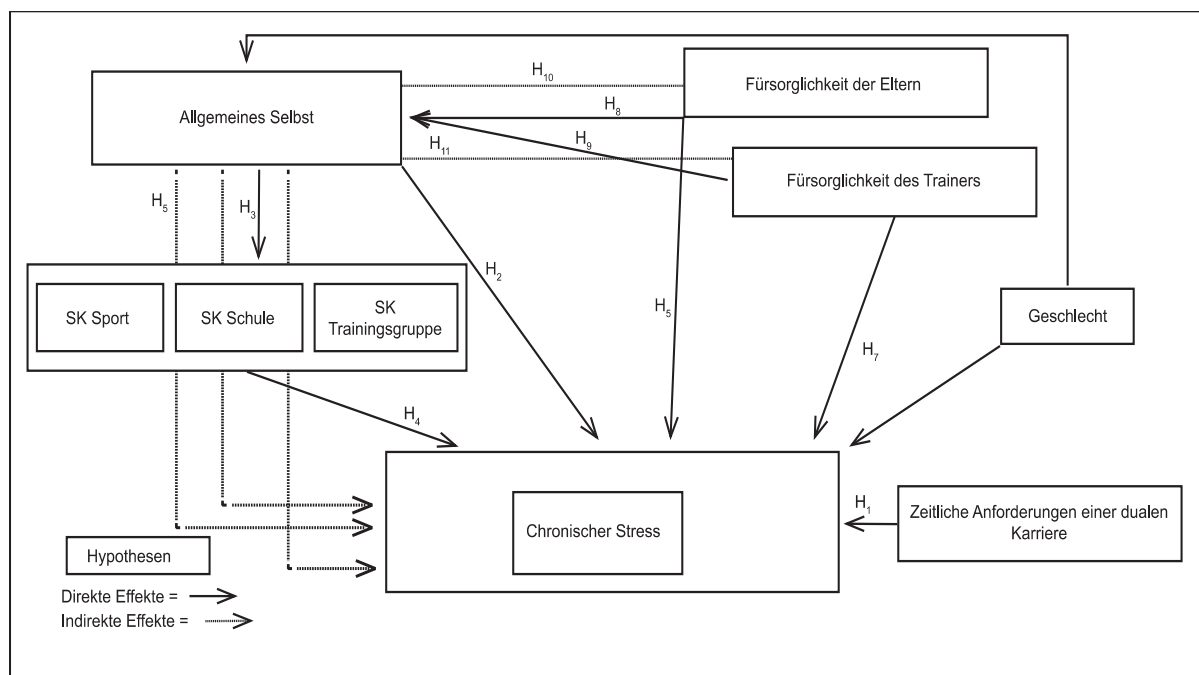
Allgemeines Selbst

$H_{10}$

Fürsorglichkeit der Eltern

$H_8$

$H_9$

$H_{11}$

Fürsorglichkeit des Trainers

$H_5$

$H_3$

$H_2$

SK Sport

SK Schule

SK Trainingsgruppe

$H_5$

Geschlecht

$H_7$

$H_4$

Chronischer Stress

$H_1$

Zeitliche Anforderungen einer dualen Karriere

Hypothesen

Direkte Effekte =

Indirekte Effekte =